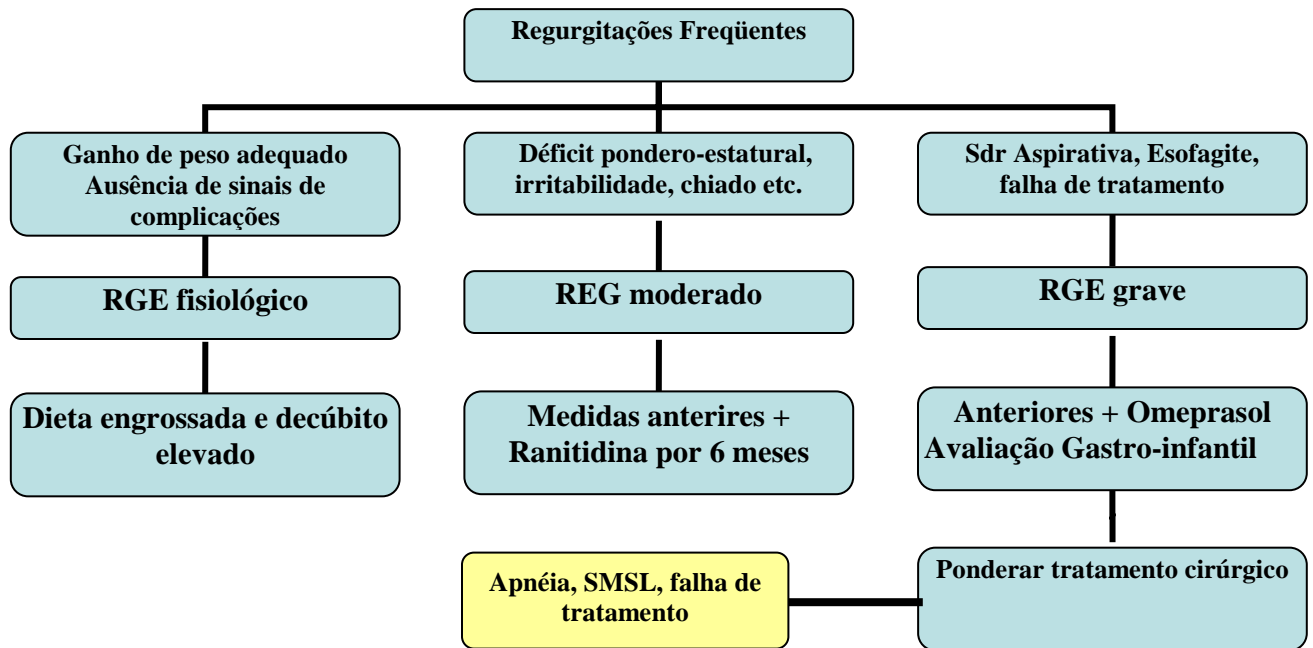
Regurgitações Freqüentes

Ganho de peso adequado Ausência de sinais de complicações

RGE fisiológico

Dieta engrossada e decúbito elevado

Déficit pondero-estatural, irritabilidade, chiado etc.

REG moderado

Medidas anterires + Ranitidina por 6 meses

Sdr Aspirativa, Esofagite, falha de tratamento

RGE grave

Anteriores + Omeprasol Avaliação Gastro-infantil

Ponderar tratamento cirúrgico

Apnéia, SMSL, falha de tratamento